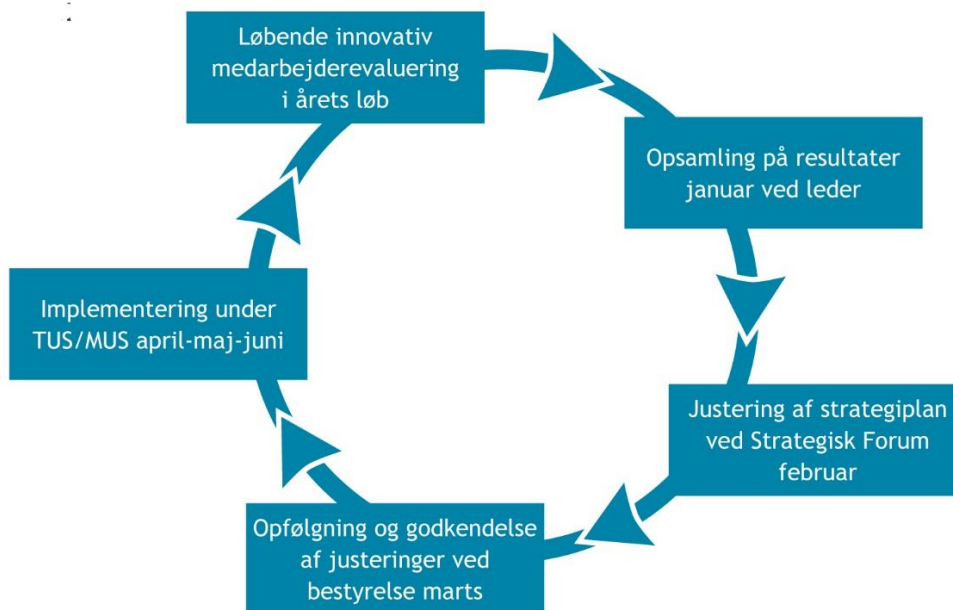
Løbende innovativ medarbejderevaluering i årets løb

Opsamling på resultater januar ved leder

Justering af strategiplan ved Strategisk Forum februar

Opfølgning og godkendelse af justeringer ved bestyrelse marts

Implementering under TUS/MUS april-maj-juni